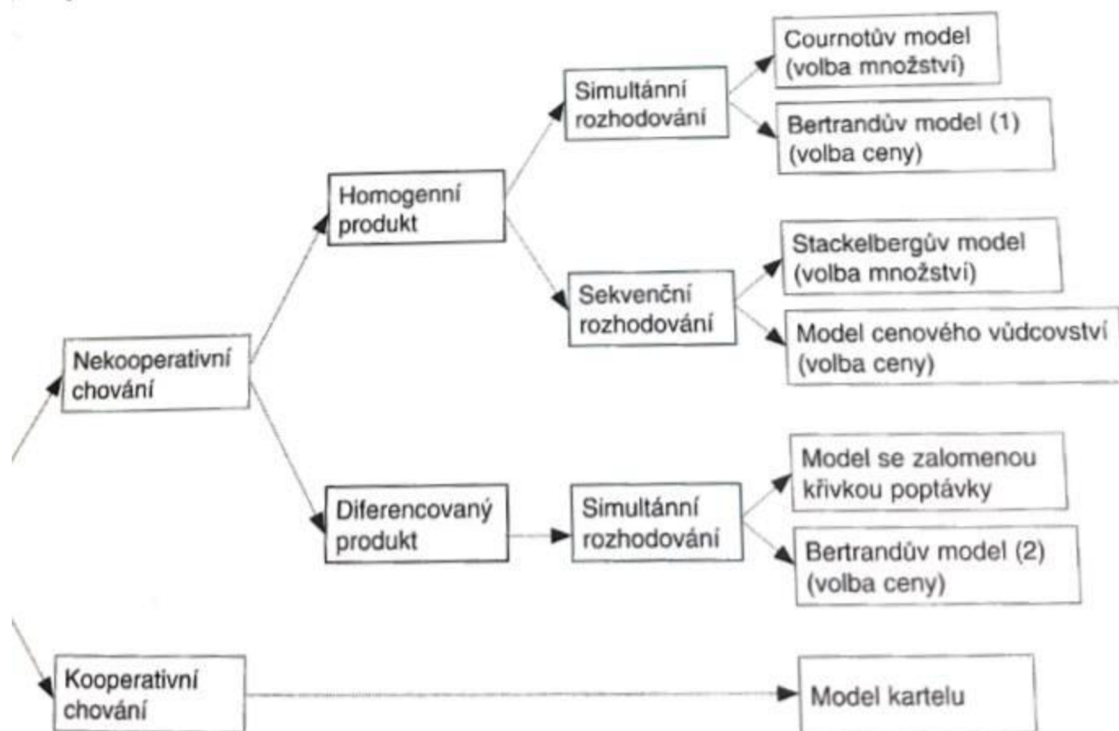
Nekooperativní chování

Homogenní produkt

Simultánní rozhodování

Cournotův model (volba množství)

Bertrandův model (1) (volba ceny)

Sekvenční rozhodování

Stackelbergův model (volba množství)

Model cenového vůdcovství (volba ceny)

Diferencovaný produkt

Simultánní rozhodování

Model se zalomenou křivkou poptávky

Bertrandův model (2) (volba ceny)

Kooperativní chování

Model kartelu